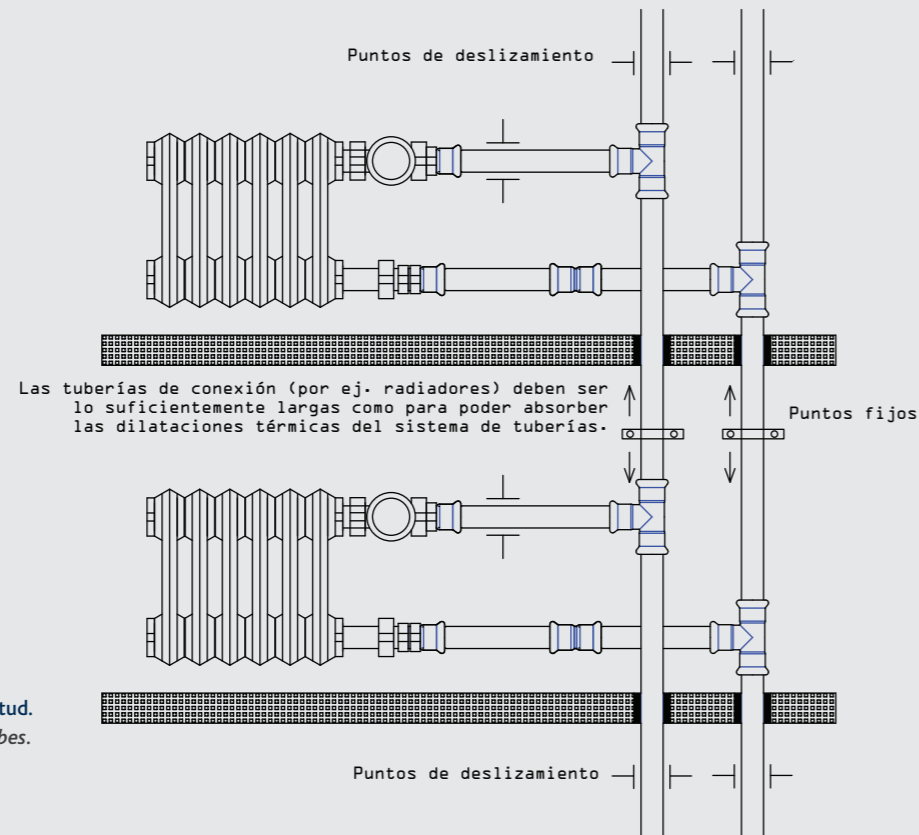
Puntos de deslizamiento

Las tuberías de conexión (por ej. radiadores) deben ser lo suficientemente largas como para poder absorber las dilataciones térmicas del sistema de tuberías.

Puntos fijos

tud.
bes.

Puntos de deslizamiento